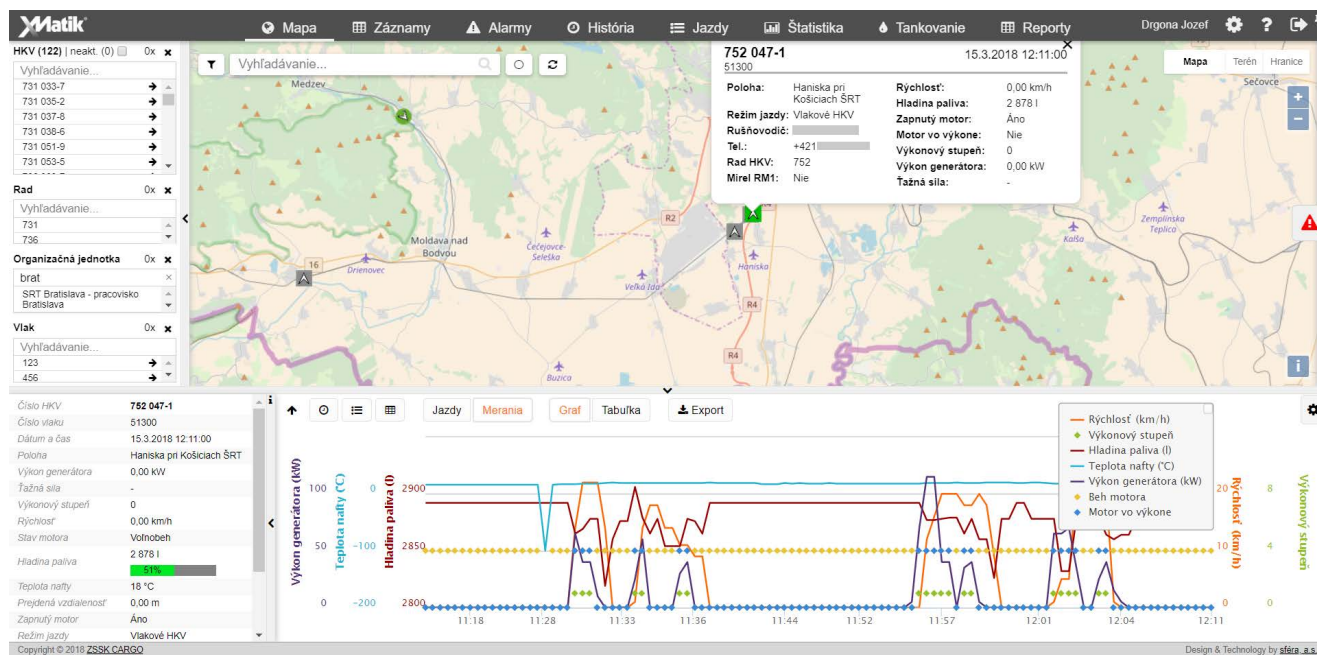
XMatik

Mapa | Záznamy | Alarmy | História | Jazdy | Štatistika | Tankovanie | Reporty | Drgona Jozef

HKV (122) | neakt. (0) 0x
Vyhľadávanie...
731 033-7
735 035-2
737 037-8
731 038-6
731 051-9
731 053-5

Rad 0x
Vyhľadávanie...
731
736

Organizačná jednotka 0x
brat
SRT Bratislava - pracovisko Bratislava

Vlak 0x
Vyhľadávanie...
123
456

Vyhľadávanie...

752 047-1
51300
15.3.2018 12:11:00

| Poloha: | Haniska pri Košiciach ŠRT | Rýchlosť: | 0,00 km/h |
|---|---|---|---|
| Režim jazdy: | Vlakové HKV | Hladina paliva: | 2 878 l |
| Rušňovodič: | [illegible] | Zapnutý motor: | Áno |
| Tel.: | +421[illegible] | Motor vo výkone: | Nie |
| Rad HKV: | 752 | Výkonový stupeň: | 0 |
| Mirel RM1: | Nie | Výkon generátora: | 0,00 kW |
| | | Ťažná sila: | - |

Mapa | Terén | Hranice

Medzev, Moldava nad Bodvou, Drienovec, Čečejovce-Seleška, Veľká Ida, Haniska, Buzica, Košice, Zemplínska Teplica, Sečovce, R2, R4, 16

| Číslo HKV | 752 047-1 |
|---|---|
| Číslo vlaku | 51300 |
| Dátum a čas | 15.3.2018 12:11:00 |
| Poloha | Haniska pri Košiciach ŠRT |
| Výkon generátora | 0,00 kW |
| Ťažná sila | - |
| Výkonový stupeň | 0 |
| Rýchlosť | 0,00 km/h |
| Stav motora | Voľnobeh |
| Hladina paliva | 2 878 l 51% |
| Teplota nafty | 18 °C |
| Prejdená vzdialenosť | 0,00 m |
| Zapnutý motor | Áno |
| Režim jazdy | Vlakové HKV |

Jazdy | Merania | Graf | Tabuľka | Export

Rýchlosť (km/h)
Výkonový stupeň
Hladina paliva (l)
Teplota nafty (°C)
Výkon generátora (kW)
Beh motora
Motor vo výkone

Výkon generátora (kW) 100 50 0
Teplota nafty (°C) 0 −100 −200
Hladina paliva (l) 2900 2850 2800
Rýchlosť (km/h) 20 10 0
Výkonový stupeň 8 4 0
11:18 11:28 11:33 11:36 11:44 11:52 11:57 12:01 12:04 12:11

Copyright © 2018 ZSSK CARGO
Design & Technology by sféra, a.s.